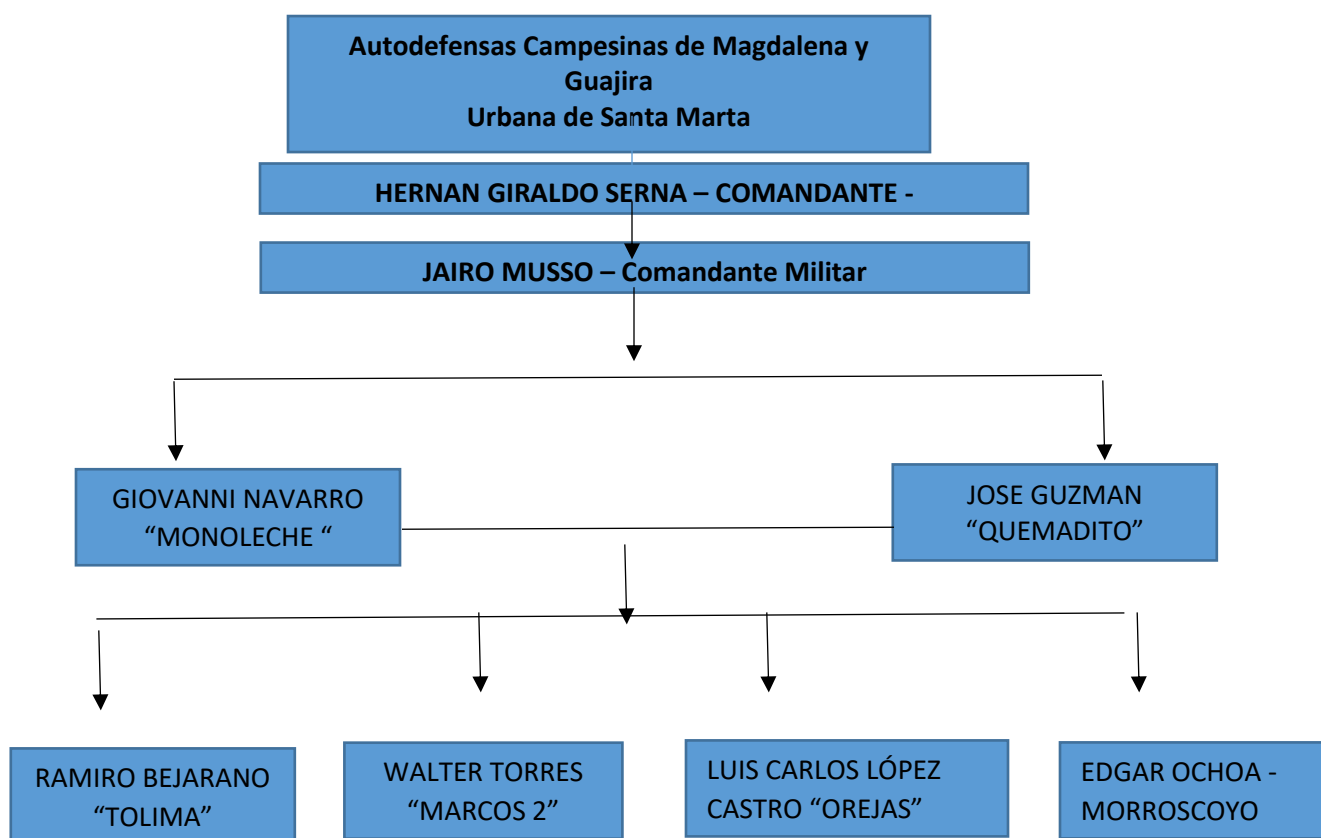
Autodefensas Campesinas de Magdalena y Guajira
Urbana de Santa Marta

HERNAN GIRALDO SERNA – COMANDANTE -

JAIRO MUSSO – Comandante Militar

GIOVANNI NAVARRO “MONOLECHE “

JOSE GUZMAN “QUEMADITO”

RAMIRO BEJARANO “TOLIMA”

WALTER TORRES “MARCOS 2”

LUIS CARLOS LÓPEZ CASTRO “OREJAS”

EDGAR OCHOA - MORROSCOYO